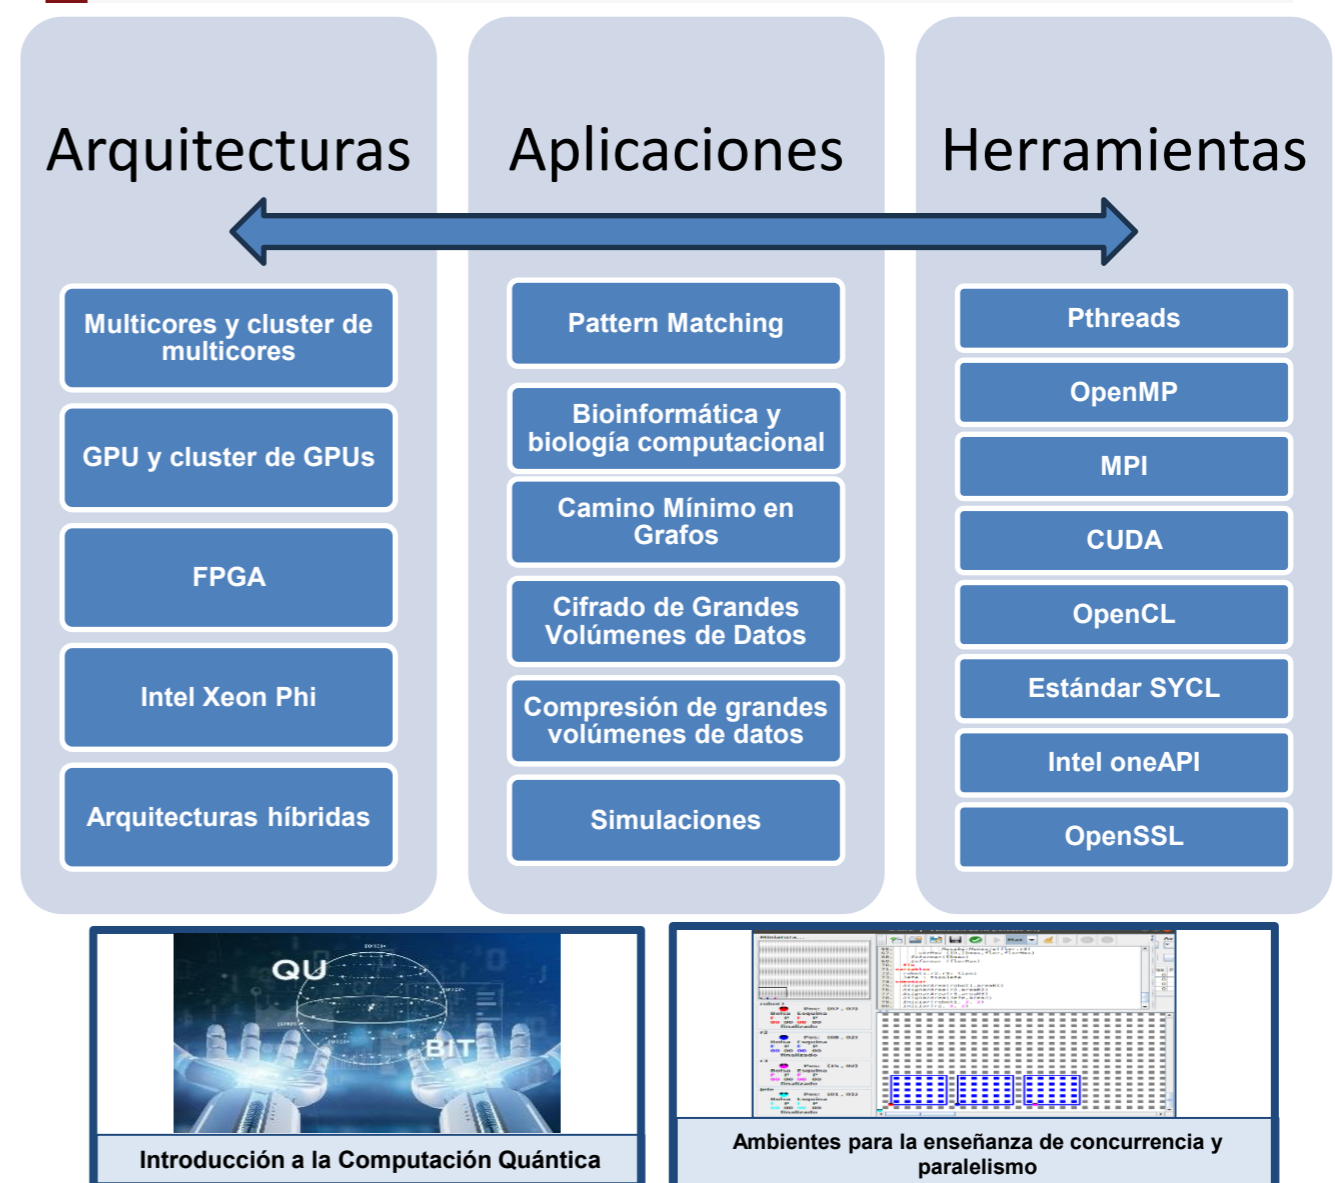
Arquitecturas

Aplicaciones

Herramientas

Multicores y cluster de multicores

GPU y cluster de GPUs

FPGA

Intel Xeon Phi

Arquitecturas híbridas

Pattern Matching

Bioinformática y biología computacional

Camino Mínimo en Grafos

Cifrado de Grandes Volúmenes de Datos

Compresión de grandes volúmenes de datos

Simulaciones

Pthreads

OpenMP

MPI

CUDA

OpenCL

Estándar SYCL

Intel oneAPI

OpenSSL

QU

BIT

Introducción a la Computación Quántica

Ambientes para la enseñanza de concurrencia y paralelismo